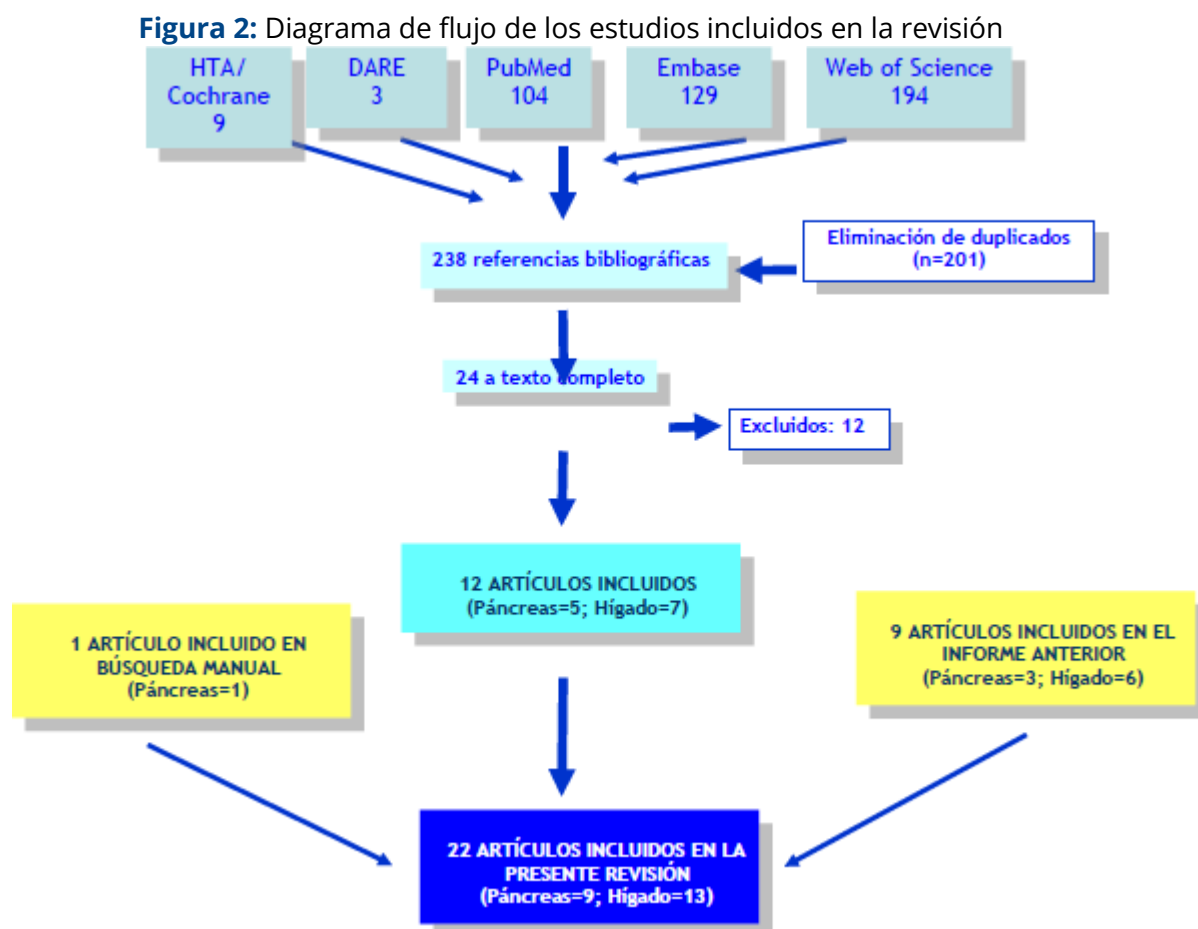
**Figura 2:** Diagrama de flujo de los estudios incluidos en la revisión

HTA/ Cochrane 9

DARE 3

PubMed 104

Embase 129

Web of Science 194

238 referencias bibliográficas

Eliminación de duplicados (n=201)

24 a texto completo

Excluidos: 12

12 ARTÍCULOS INCLUIDOS (Páncreas=5; Hígado=7)

1 ARTÍCULO INCLUIDO EN BÚSQUEDA MANUAL (Páncreas=1)

9 ARTÍCULOS INCLUIDOS EN EL INFORME ANTERIOR (Páncreas=3; Hígado=6)

22 ARTÍCULOS INCLUIDOS EN LA PRESENTE REVISIÓN (Páncreas=9; Hígado=13)